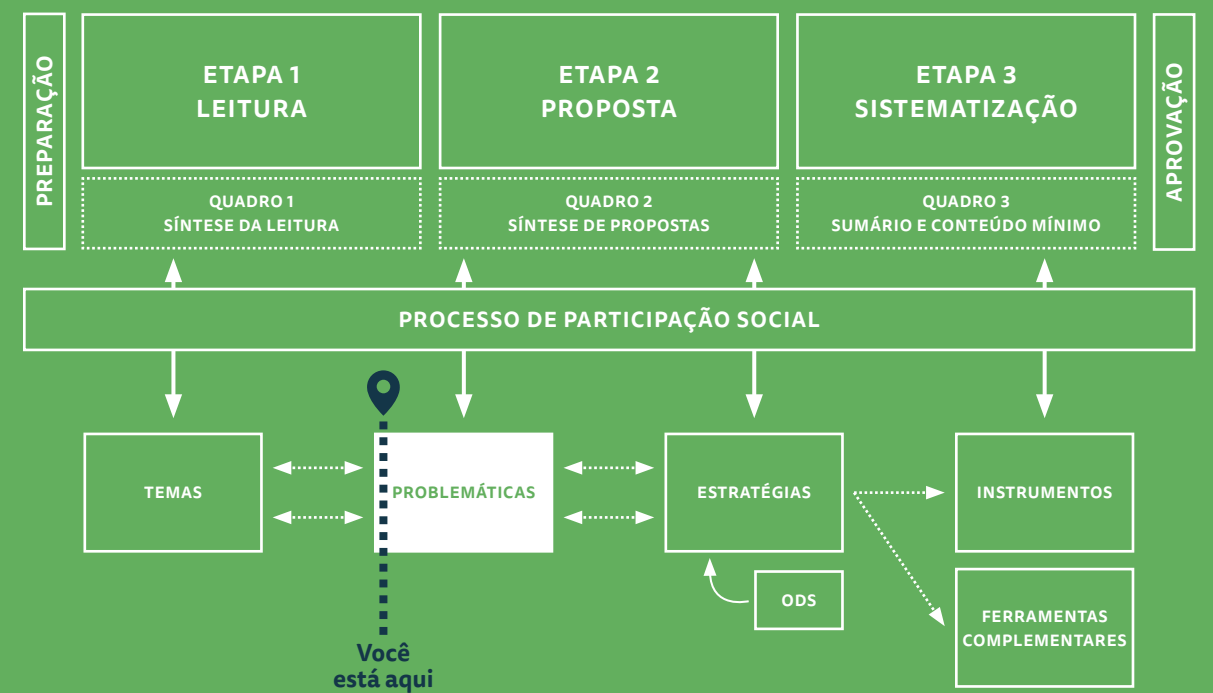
PREPARAÇÃO

ETAPA 1
LEITURA

QUADRO 1
SÍNTESE DA LEITURA

ETAPA 2
PROPOSTA

QUADRO 2
SÍNTESE DE PROPOSTAS

ETAPA 3
SISTEMATIZAÇÃO

QUADRO 3
SUMÁRIO E CONTEÚDO MÍNIMO

APROVAÇÃO

PROCESSO DE PARTICIPAÇÃO SOCIAL

TEMAS

PROBLEMÁTICAS

ESTRATÉGIAS

INSTRUMENTOS

ODS

FERRAMENTAS COMPLEMENTARES

Você está aqui